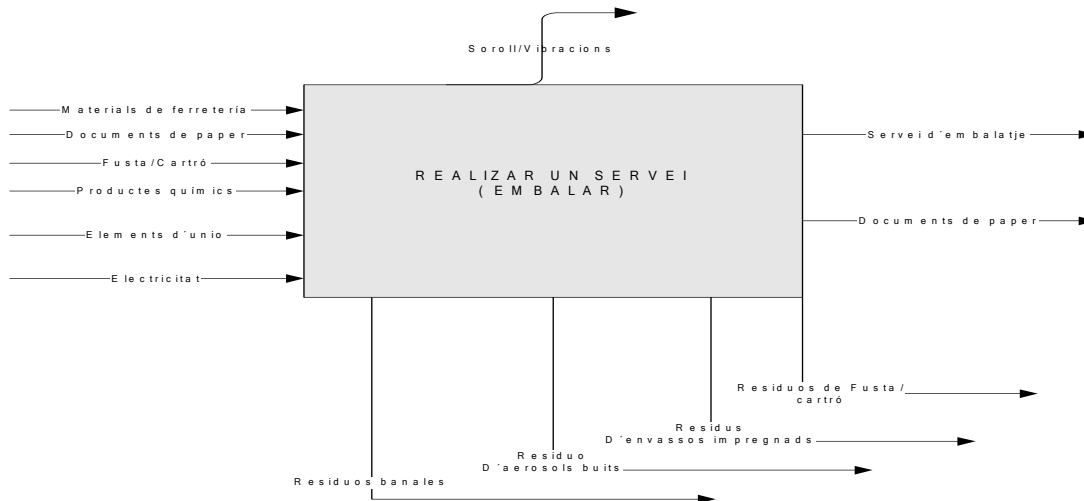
Soroll/Vibracions

Materials de ferretería
Documents de paper
Fusta/Cartró
Productes químics
Elements d´unio
Electricitat

REALIZAR UN SERVEI
(EMBALAR)

Serveid´embalatje
Documents de paper

Residuos de Fusta/
cartró
Residus
D´envassos impregnads
Residuo
D´aerosols buits
Residuos banales